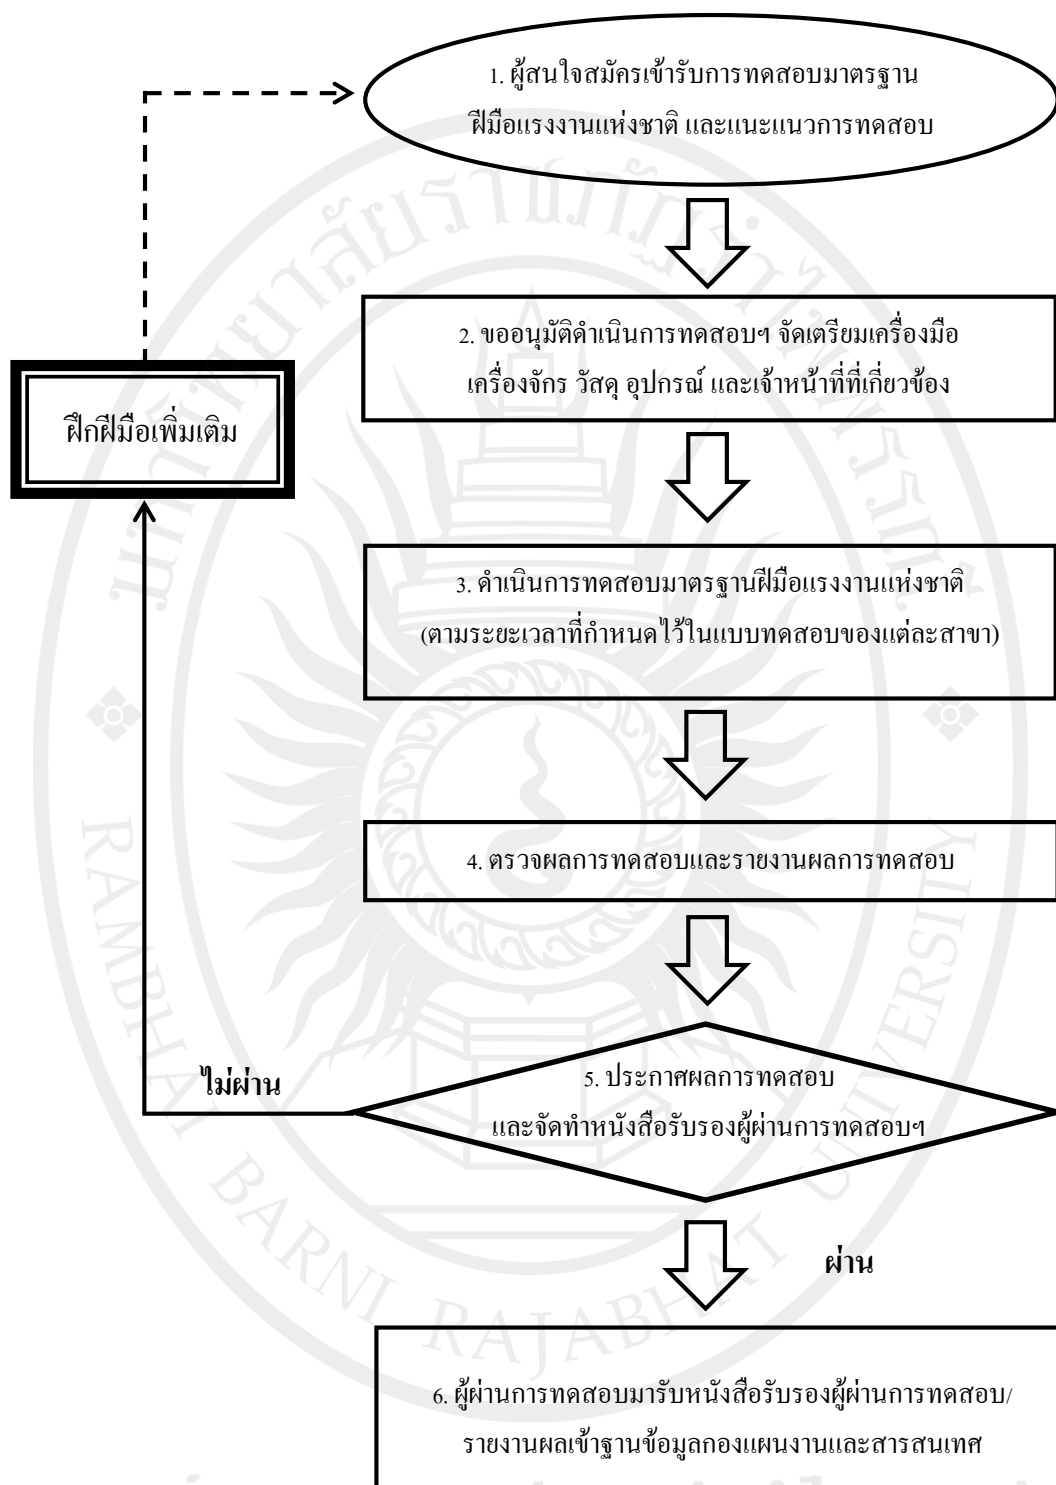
1. ผู้สนใจสมัครเข้ารับการทดสอบมาตรฐานฝีมือแรงงานแห่งชาติ และแนะแนวการทดสอบ

2. ขออนุมัติดำเนินการทดสอบฯ จัดเตรียมเครื่องมือ เครื่องจักร วัสดุ อุปกรณ์ และเจ้าหน้าที่ที่เกี่ยวข้อง

ฝึกฝีมือเพิ่มเติม

3. ดำเนินการทดสอบมาตรฐานฝีมือแรงงานแห่งชาติ (ตามระยะเวลาที่กำหนดไว้ในแบบทดสอบของแต่ละสาขา)

4. ตรวจผลการทดสอบและรายงานผลการทดสอบ

ไม่ผ่าน

5. ประกาศผลการทดสอบ และจัดทำหนังสือรับรองผู้ผ่านการทดสอบฯ

ผ่าน

6. ผู้ผ่านการทดสอบมารับหนังสือรับรองผู้ผ่านการทดสอบ/ รายงานผลเข้าฐานข้อมูลกองแผนงานและสารสนเทศ

RAMBHAI BARNI RAJABHAT UNIVERSITY